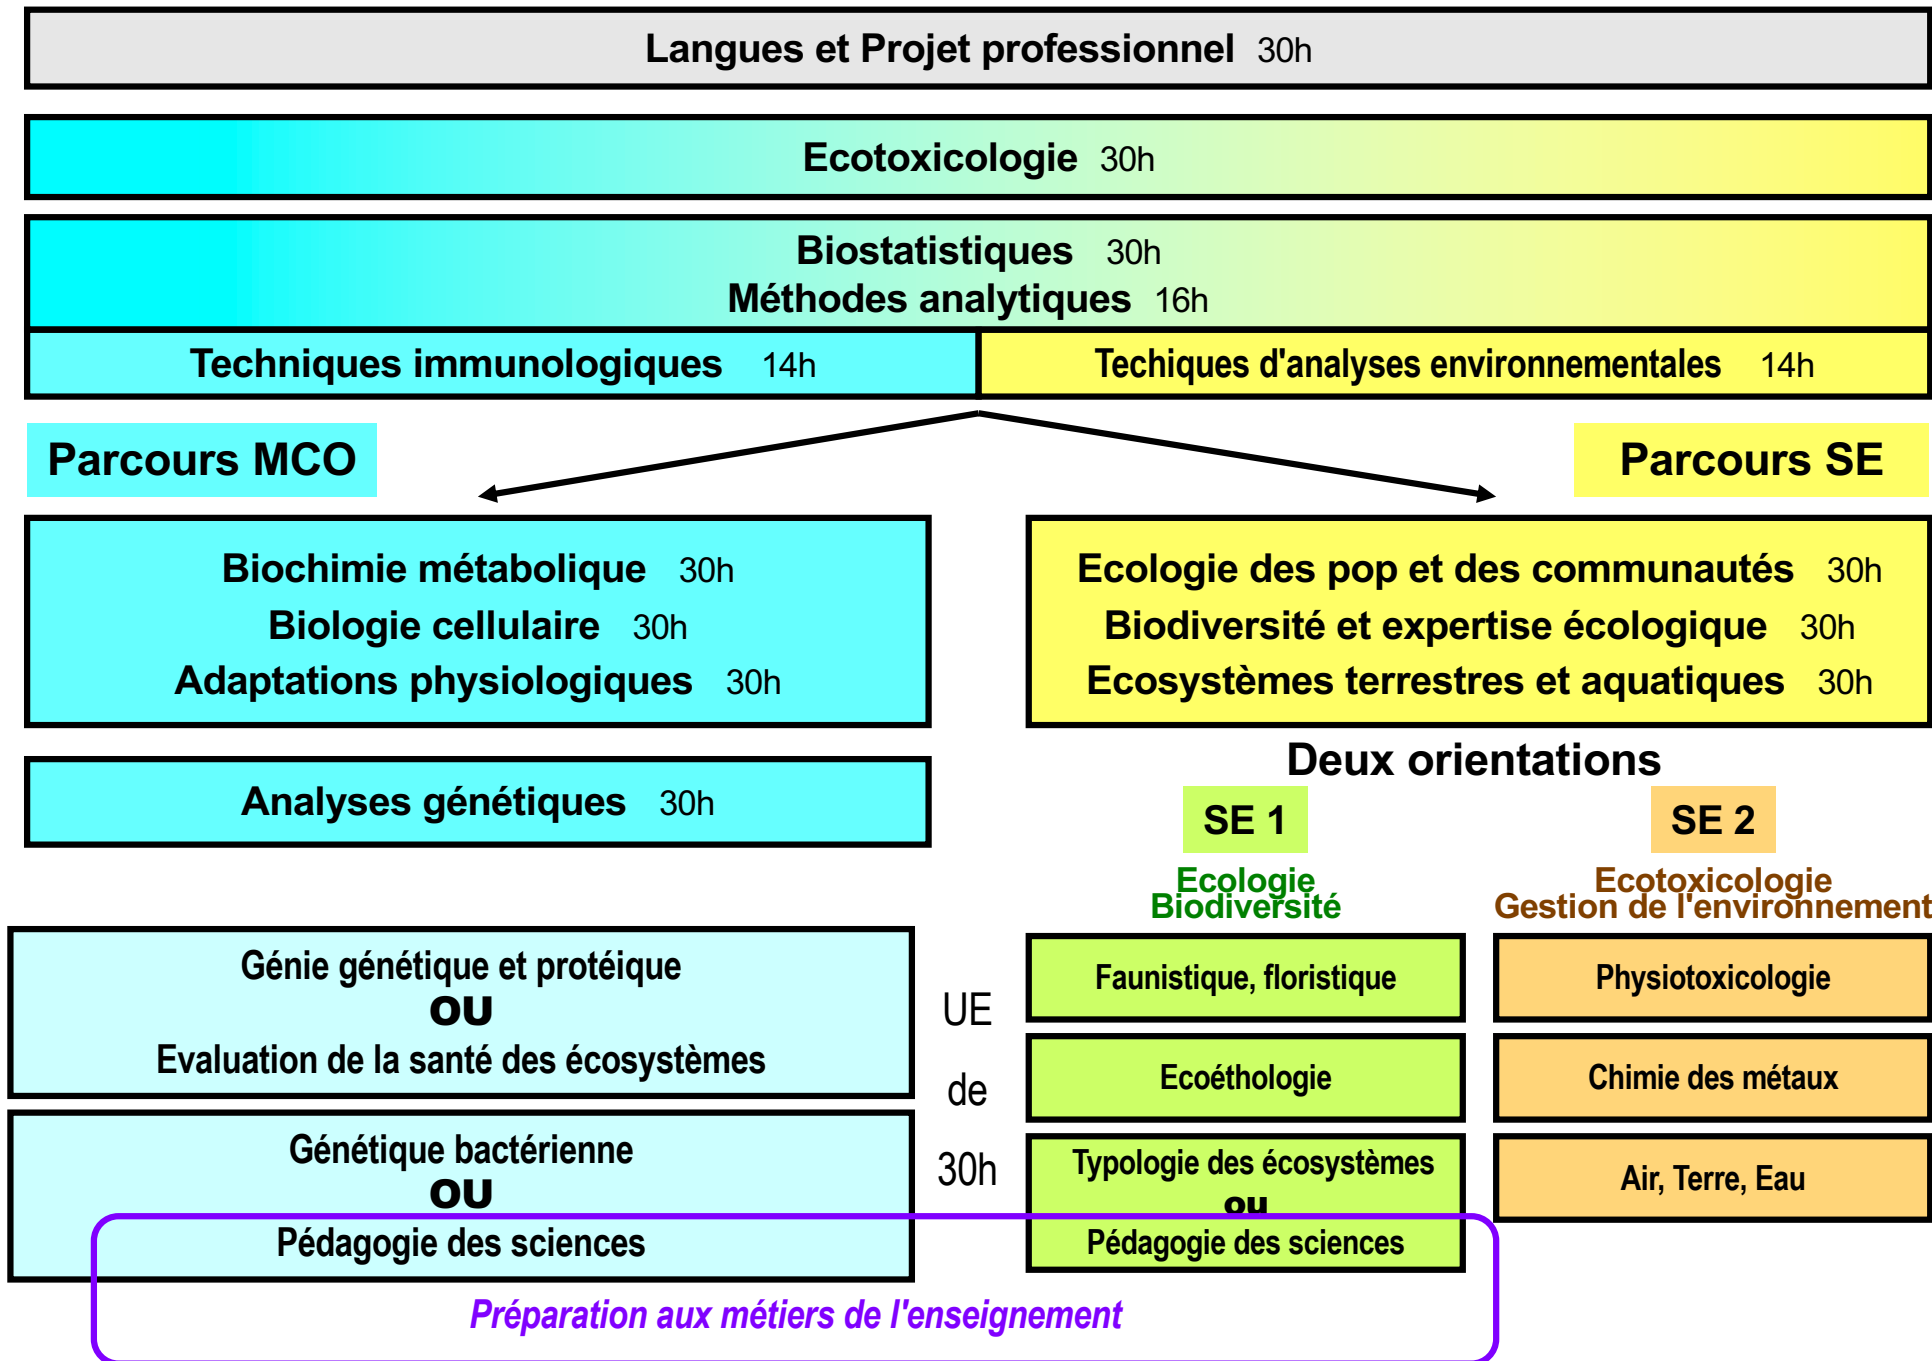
Langues et Projet professionnel 30h

Ecotoxicologie 30h

Biostatistiques 30h
Méthodes analytiques 16h

Techniques immunologiques 14h

Techiques d'analyses environnementales 14h

Parcours MCO

Parcours SE

Biochimie métabolique 30h
Biologie cellulaire 30h
Adaptations physiologiques 30h

Ecologie des pop et des communautés 30h
Biodiversité et expertise écologique 30h
Ecosystèmes terrestres et aquatiques 30h

Analyses génétiques 30h

Deux orientations

SE 1

Ecologie
Biodiversité

SE 2

Ecotoxicologie
Gestion de l'environnement

Génie génétique et protéique
OU
Evaluation de la santé des écosystèmes

Génétique bactérienne
OU
Pédagogie des sciences

UE
de
30h

Faunistique, floristique

Ecoéthologie

Typologie des écosystèmes
ou
Pédagogie des sciences

Physiotoxicologie

Chimie des métaux

Air, Terre, Eau

Préparation aux métiers de l'enseignement